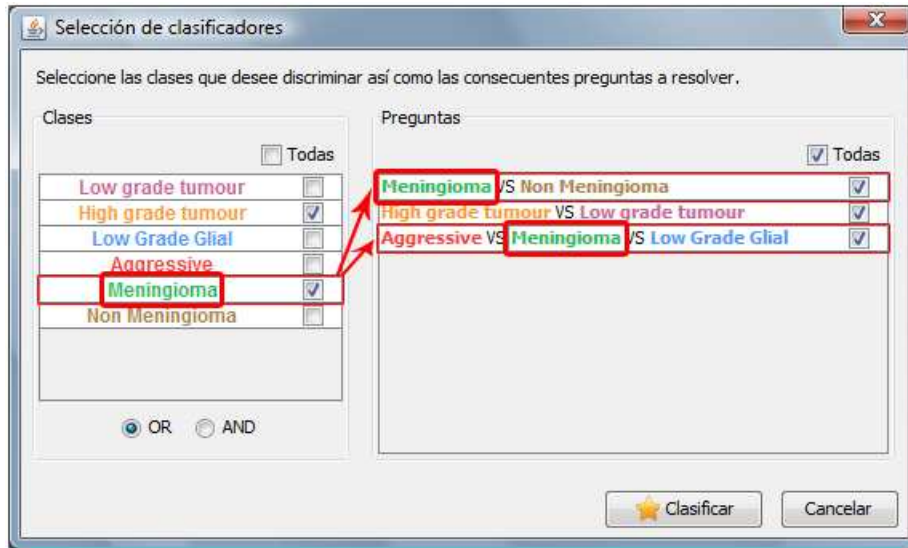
Selección de clasificadores

Seleccione las clases que desee discriminar así como las consecuentes preguntas a resolver.

Clases

Todas

Low grade tumour
High grade tumour
Low Grade Glial
Aggressive
Meningioma
Non Meningioma

OR AND

Preguntas

Todas

Meningioma VS Non Meningioma
High grade tumour VS Low grade tumour
Aggressive VS Meningioma VS Low Grade Glial

Clasificar Cancelar